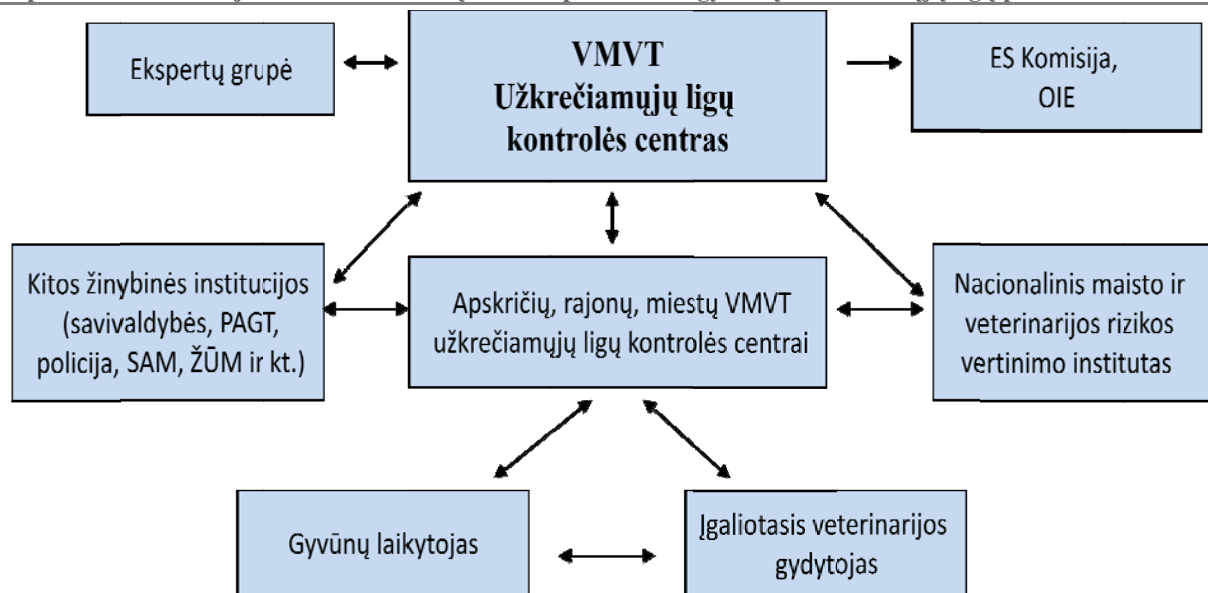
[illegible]

Ekspertų grupė

VMVT
Užkrečiamųjų ligų kontrolės centras

ES Komisija, OIE

Kitos žinybinės institucijos (savivaldybės, PAGT, policija, SAM, ŽŪM ir kt.)

Apskričių, rajonų, miestų VMVT užkrečiamųjų ligų kontrolės centrai

Nacionalinis maisto ir veterinarijos rizikos vertinimo institutas

Gyvūnų laikytojas

Įgaliotasis veterinarijos gydytojas